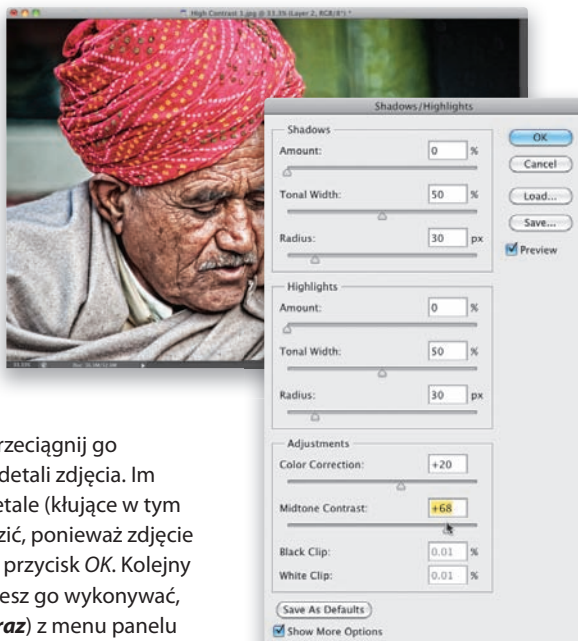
High Contrast 1.jpg @ 33.3% (Layer 2, RGB/8*) *

Shadows/Highlights

Shadows

Amount: 0 %

Tonal Width: 50 %

Radius: 30 px

Highlights

Amount: 0 %

Tonal Width: 50 %

Radius: 30 px

Adjustments

Color Correction: +20

Midtone Contrast: +68

Black Clip: 0.01 %

White Clip: 0.01 %

Save As Defaults

Show More Options

OK

Cancel

Load...

Save...

Preview

33.33%

Doc: 20.3M/52.5M

rzeciągnij go detali zdjęcia. Im etale (kłujące w tym zić, ponieważ zdjęcie przycisk *OK*. Kolejny esz go wykonywać, *raz*) z menu panelu